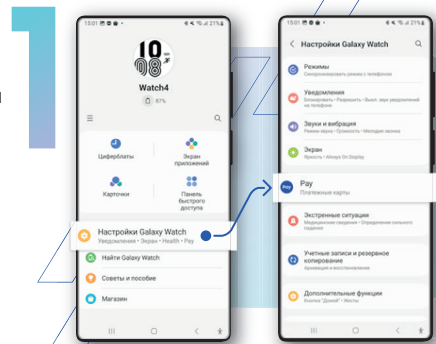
15:01 ⊠ ◘ ● • ✱ ⁴ᴳ .ıl 21%

10
08

Watch4

87%

Циферблаты

Экран приложений

Карточки

Панель быстрого доступа

Настройки Galaxy Watch
Уведомления • Экран • Health • Pay

Найти Galaxy Watch

Советы и пособие

Магазин

15:01 ⊠ ◘ ● • ✱ ⁴ᴳ .ıl 21%

< Настройки Galaxy Watch

Режимы
Синхронизировать режимы с телефоном

Уведомления
Блокировать • Разрешить • Выкл. звук уведомлений на телефоне

Звуки и вибрация
Режим звука • Громкость • Мелодия звонка

Экран
Яркость • Always On Display

Pay
Платежные карты

Экстренные ситуации
Медицинские сведения • Определение сильного падения

Учетные записи и резервное копирование
Архивация и восстановление

Дополнительные функции
Кнопка "Домой" • Жесты